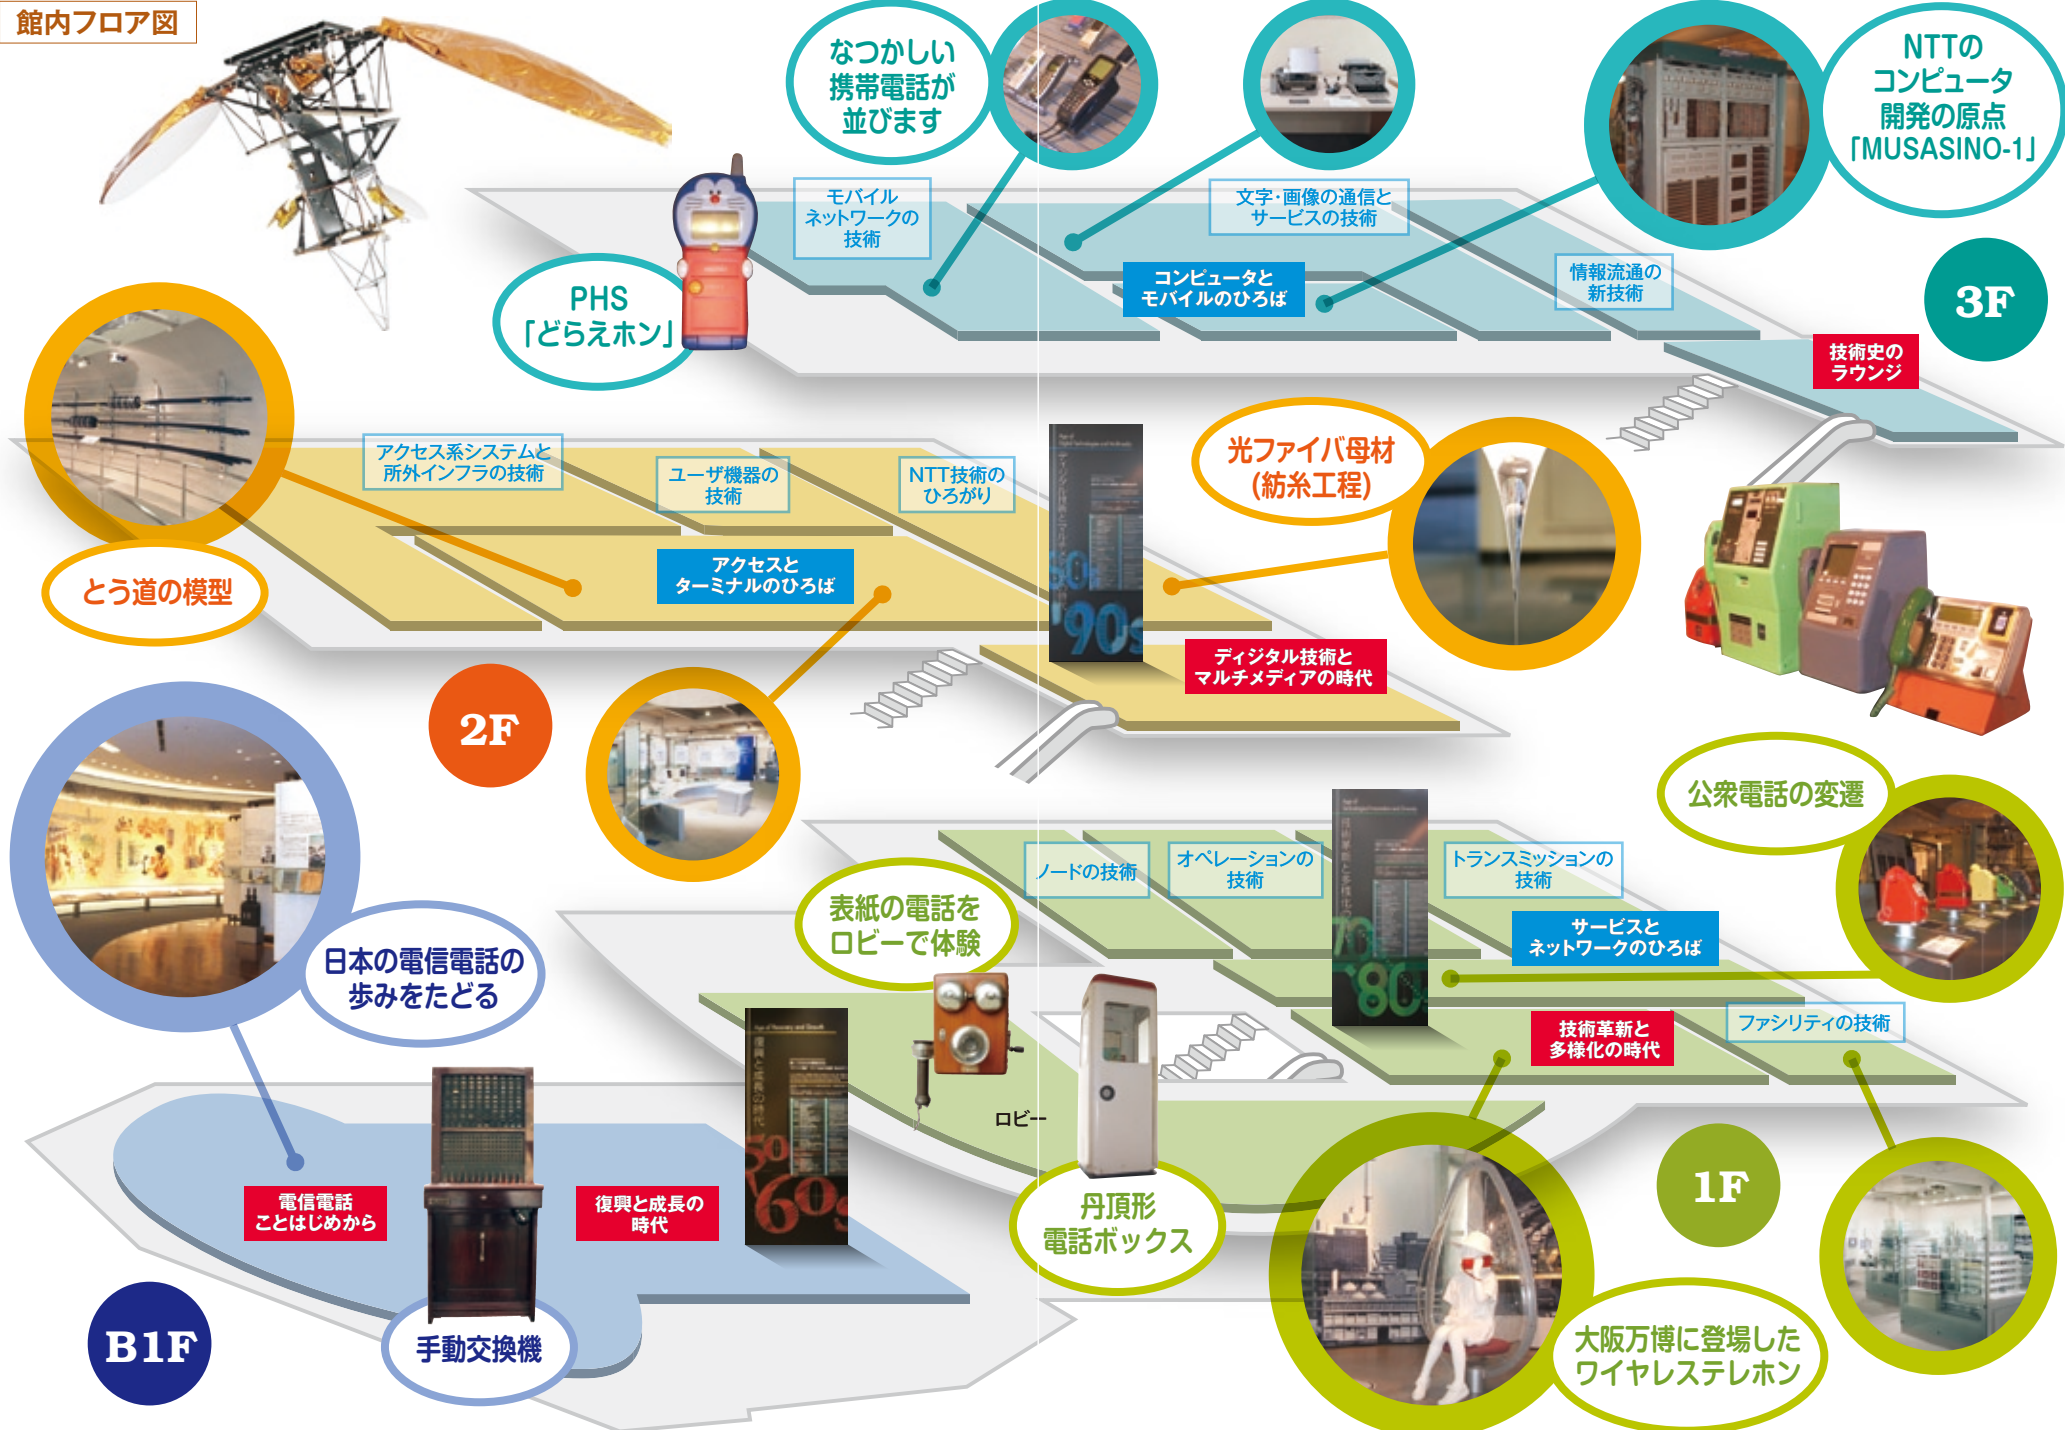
館内フロア図

なつかしい携帯電話が並びます

NTTのコンピュータ開発の原点「MUSASINO-1」

モバイルネットワークの技術

文字・画像の通信とサービスの技術

PHS「どらえホン」

コンピュータとモバイルのひろば

情報流通の新技術

3F

技術史のラウンジ

アクセス系システムと所外インフラの技術

ユーザ機器の技術

NTT技術のひろがり

光ファイバ母材(紡糸工程)

とう道の模型

アクセスとターミナルのひろば

90s

ディジタル技術とマルチメディアの時代

2F

公衆電話の変遷

ノードの技術

オペレーションの技術

トランスミッションの技術

表紙の電話をロビーで体験

サービスとネットワークのひろば

日本の電信電話の歩みをたどる

70s 80s

技術革新と多様化の時代

ファシリティの技術

ロビー

1F

電信電話ことはじめから

復興と成長の時代

50s 60s

丹頂形電話ボックス

B1F

手動交換機

大阪万博に登場したワイヤレステレホン